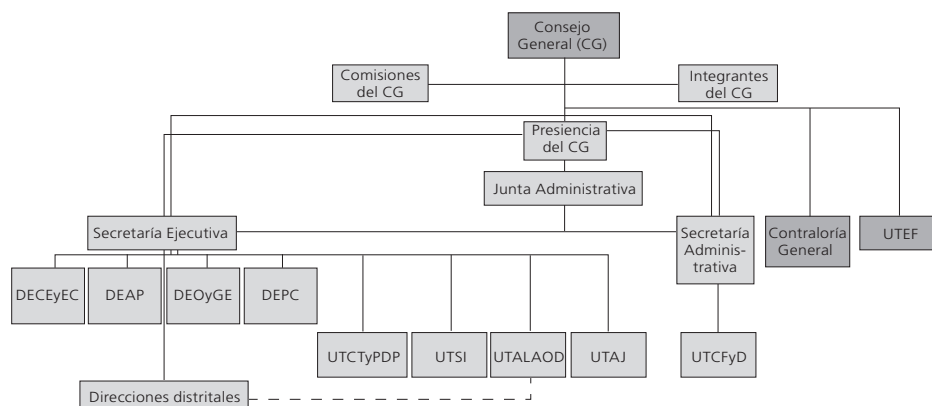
Consejo General (CG)

Comisiones del CG

Integrantes del CG

Presiencia del CG

Junta Administrativa

Secretaría Ejecutiva

Secretaría Administrativa

Contraloría General

UTEF

DECEyEC

DEAP

DEOyGE

DEPC

UTCTyPDP

UTSI

UTALAOD

UTAJ

UTCFyD

Direcciones distritales